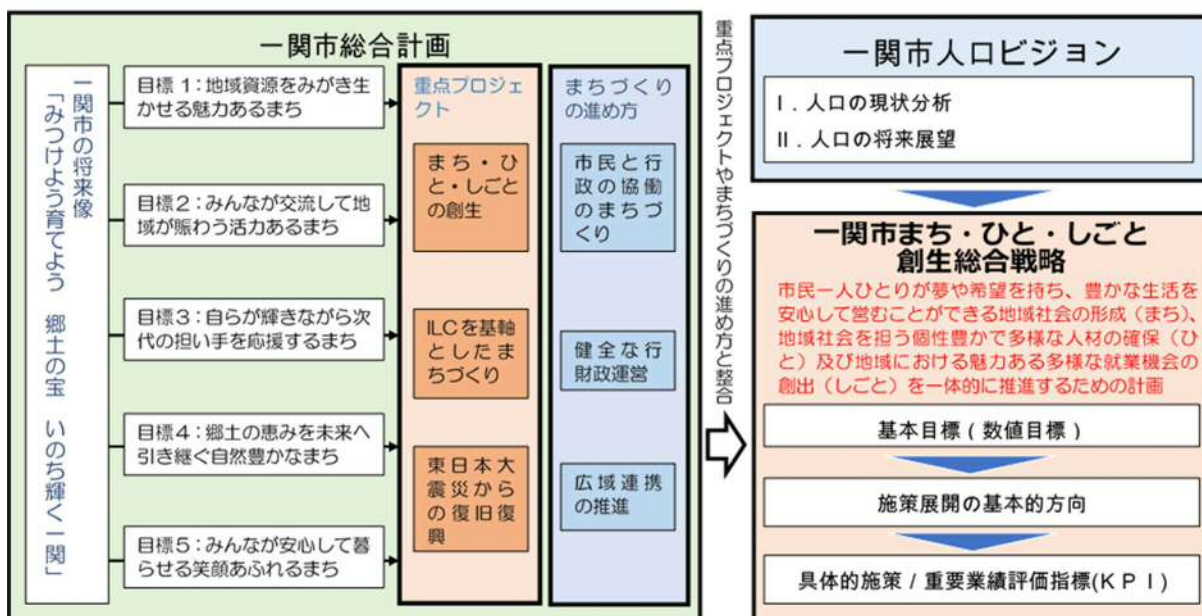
一関市総合計画

一関市の将来像
「みつけよう育てよう　郷土の宝　いのち輝く一関」

目標１：地域資源をみがき生かせる魅力あるまち

目標２：みんなが交流して地域が賑わう活力あるまち

目標３：自らが輝きながら次代の担い手を応援するまち

目標４：郷土の恵みを未来へ引き継ぐ自然豊かなまち

目標５：みんなが安心して暮らせる笑顔あふれるまち

重点プロジェクト

まち・ひと・しごとの創生

ILCを基軸としたまちづくり

東日本大震災からの復旧復興

まちづくりの進め方

市民と行政の協働のまちづくり

健全な行財政運営

広域連携の推進

重点プロジェクトやまちづくりの進め方と整合

一関市人口ビジョン

Ⅰ．人口の現状分析

Ⅱ．人口の将来展望

一関市まち・ひと・しごと創生総合戦略

市民一人ひとりが夢や希望を持ち、豊かな生活を安心して営むことができる地域社会の形成（まち）、地域社会を担う個性豊かで多様な人材の確保（ひと）及び地域における魅力ある多様な就業機会の創出（しごと）を一体的に推進するための計画

基本目標（数値目標）

施策展開の基本的方向

具体的施策 / 重要業績評価指標(ＫＰＩ)